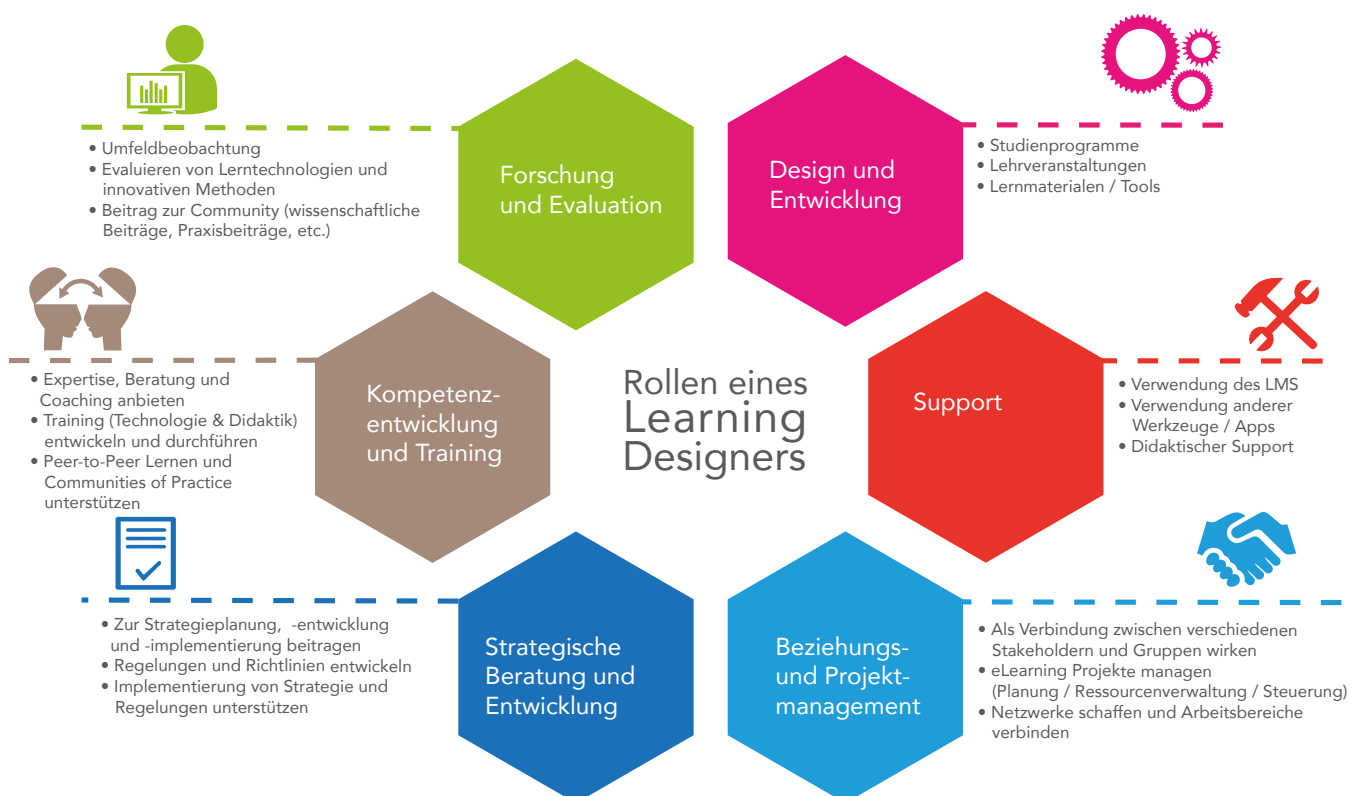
• Umfeldbeobachtung
• Evaluieren von Lerntechnologien und innovativen Methoden
• Beitrag zur Community (wissenschaftliche Beiträge, Praxisbeiträge, etc.)

Forschung und Evaluation

Design und Entwicklung

• Studienprogramme
• Lehrveranstaltungen
• Lernmaterialen / Tools

• Expertise, Beratung und Coaching anbieten
• Training (Technologie & Didaktik) entwickeln und durchführen
• Peer-to-Peer Lernen und Communities of Practice unterstützen

Kompetenz-entwicklung und Training

Rollen eines Learning Designers

Support

• Verwendung des LMS
• Verwendung anderer Werkzeuge / Apps
• Didaktischer Support

• Zur Strategieplanung, -entwicklung und -implementierung beitragen
• Regelungen und Richtlinien entwickeln
• Implementierung von Strategie und Regelungen unterstützen

Strategische Beratung und Entwicklung

Beziehungs- und Projekt-management

• Als Verbindung zwischen verschiedenen Stakeholdern und Gruppen wirken
• eLearning Projekte managen (Planung / Ressourcenverwaltung / Steuerung)
• Netzwerke schaffen und Arbeitsbereiche verbinden